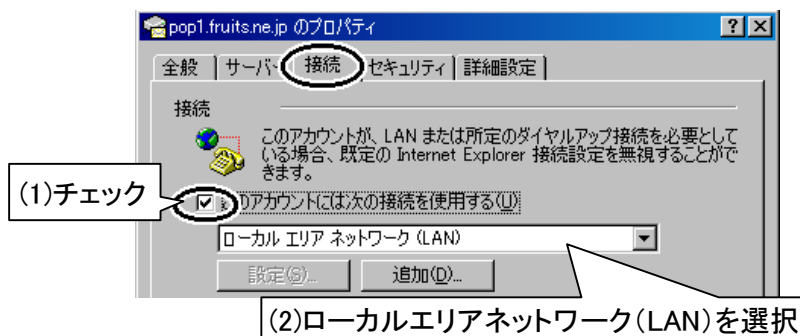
pop1.fruits.ne.jp のプロパティ

?

全般 | サーバー | 接続 | セキュリティ | 詳細設定

接続

このアカウントが、LAN または所定のダイヤルアップ接続を必要としている場合、既定の Internet Explorer 接続設定を無視することができます。

(1)チェック

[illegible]のアカウントには次の接続を使用する(U):

ローカル エリア ネットワーク (LAN)

設定(S)...

追加(D)...

(2)ローカルエリアネットワーク(LAN)を選択